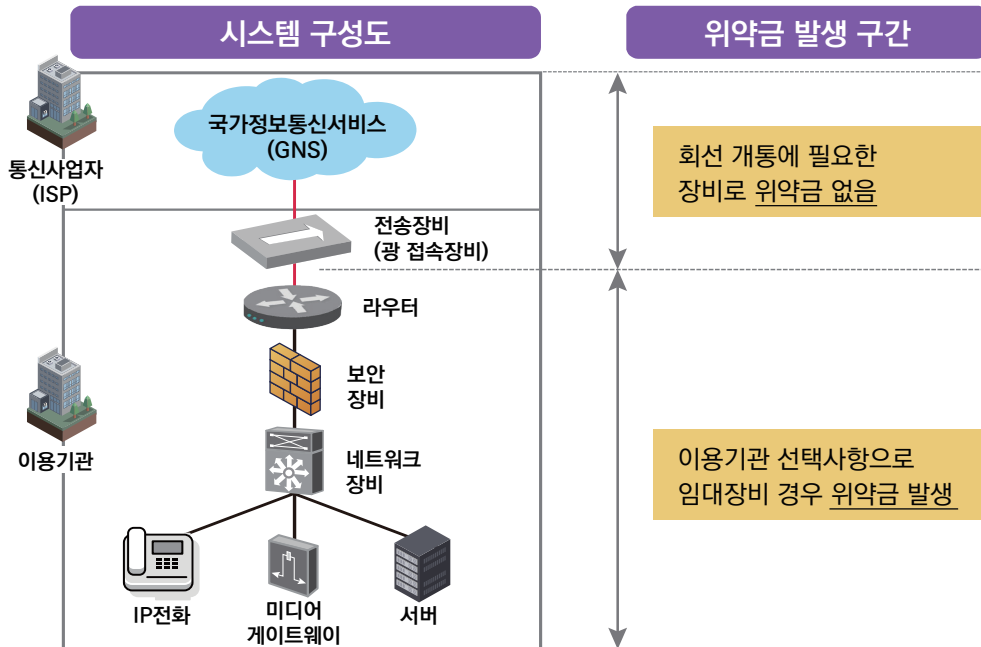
시스템 구성도

위약금 발생 구간

통신사업자 (ISP)

국가정보통신서비스 (GNS)

전송장비 (광 접속장비)

회선 개통에 필요한 장비로 위약금 없음

라우터

보안 장비

이용기관

네트워크 장비

이용기관 선택사항으로 임대장비 경우 위약금 발생

IP전화

미디어 게이트웨이

서버